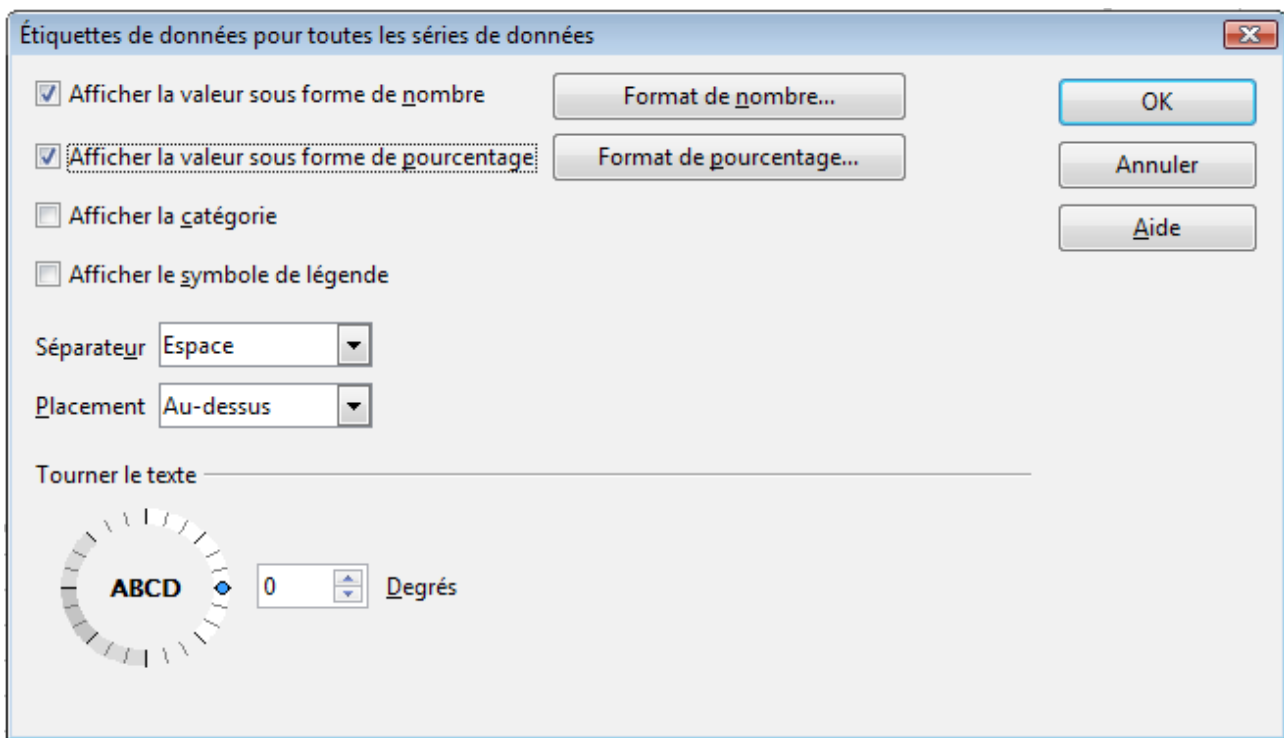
Étiquettes de données pour toutes les séries de données

Afficher la valeur sous forme de nombre

Format de nombre...

OK

Afficher la valeur sous forme de pourcentage

Format de pourcentage...

Annuler

Afficher la catégorie

Aide

Afficher le symbole de légende

Séparateur Espace

Placement Au-dessus

Tourner le texte

ABCD

0 Degrés